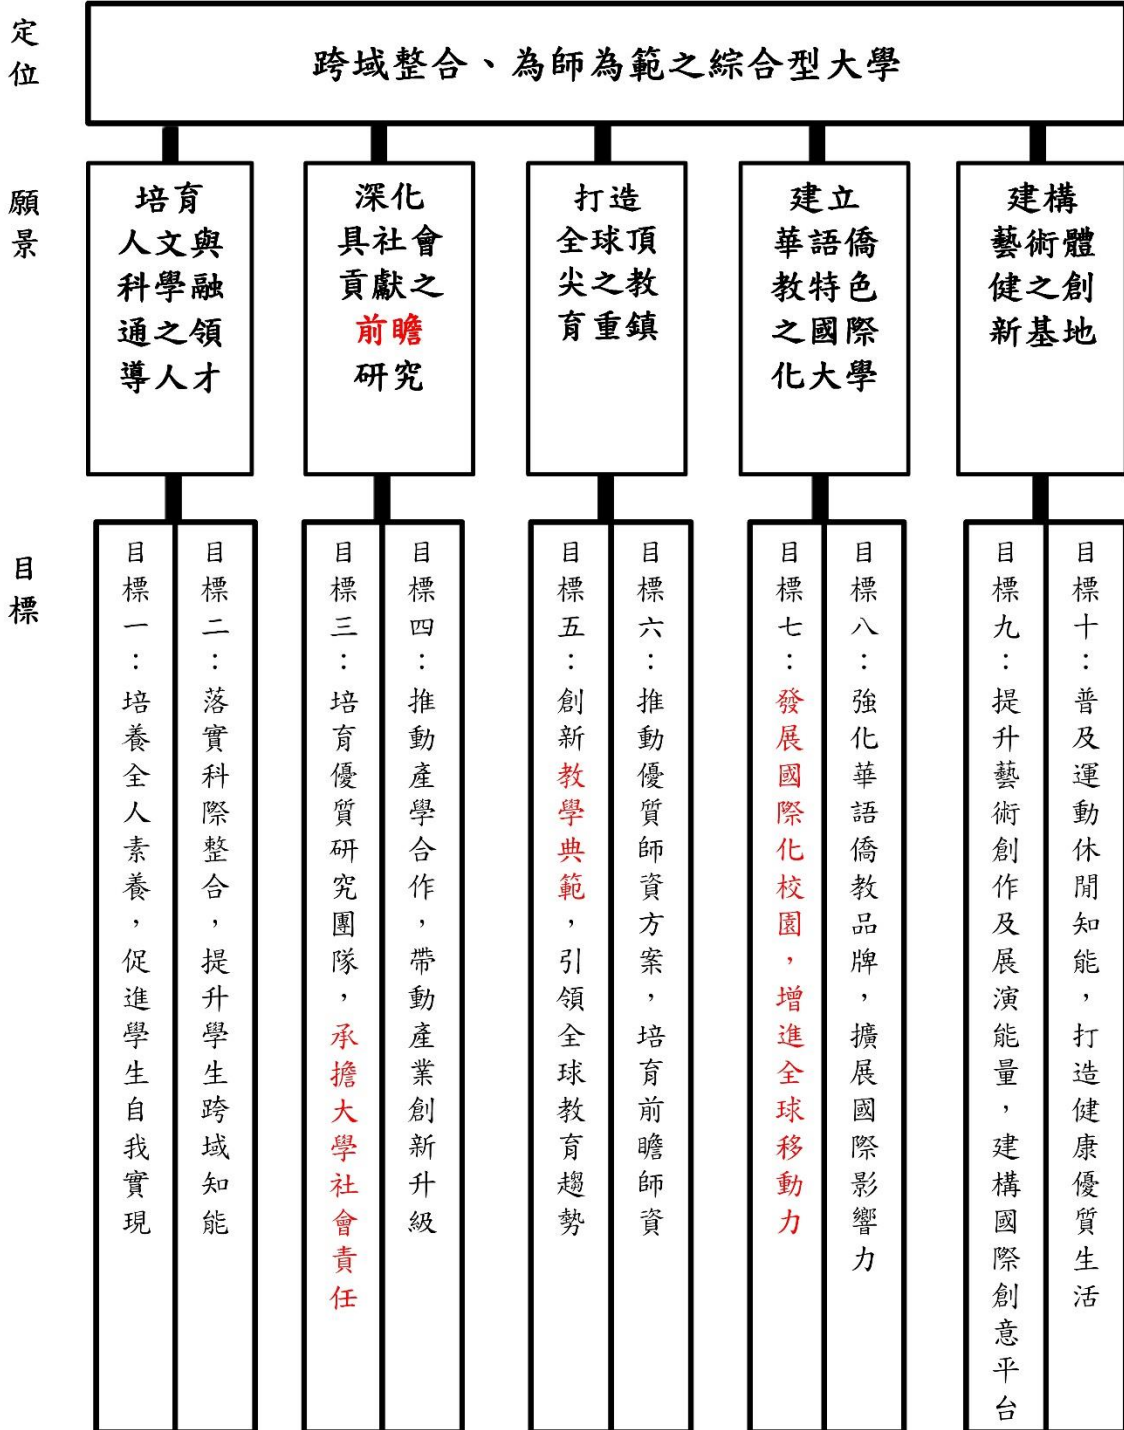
定位

跨域整合、為師為範之綜合型大學

願景

培育人文與科學融通之領導人才

深化具社會貢獻之前瞻研究

打造全球頂尖之教育重鎮

建立華語僑教特色之國際化大學

建構藝術體健之創新基地

目標

目標一：培養全人素養，促進學生自我實現

目標二：落實科際整合，提升學生跨域知能

目標三：培育優質研究團隊，承擔大學社會責任

目標四：推動產學合作，帶動產業創新升級

目標五：創新教學典範，引領全球教育趨勢

目標六：推動優質師資方案，培育前瞻師資

目標七：發展國際化校園，增進全球移動力

目標八：強化華語僑教品牌，擴展國際影響力

目標九：提升藝術創作及展演能量，建構國際創意平台

目標十：普及運動休閒知能，打造健康優質生活